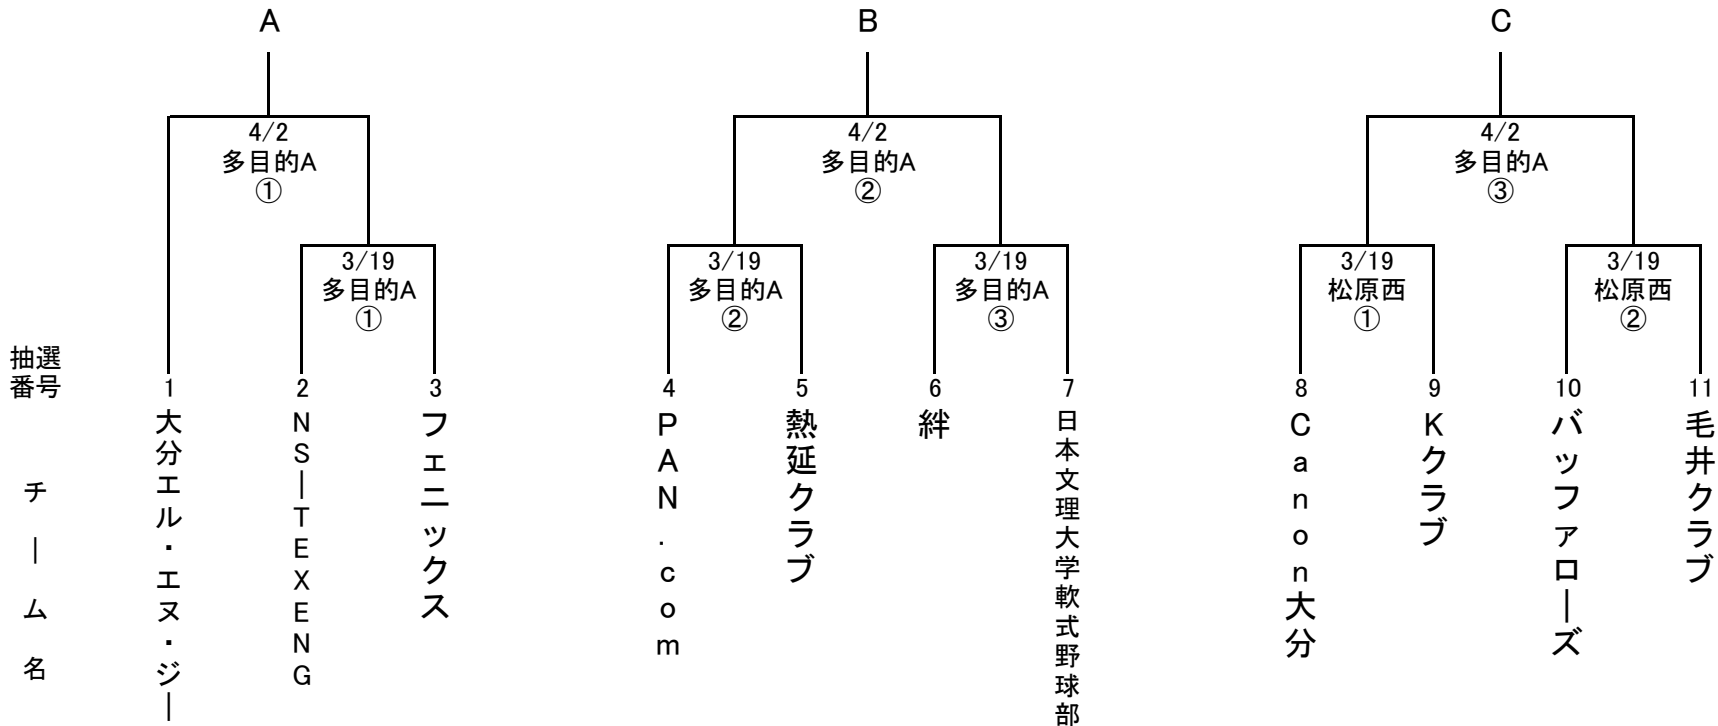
A

4/2
多目的A
①

3/19
多目的A
①

B

4/2
多目的A
②

3/19
多目的A
②

3/19
多目的A
③

C

4/2
多目的A
③

3/19
松原西
①

3/19
松原西
②

抽選番号

チーム名

1 大分エル・エヌ・ジー

2 NS－TEXENG

3 フェニックス

4 PAN.com

5 熱延クラブ

6 絆

7 日本文理大学軟式野球部

8 Canon大分

9 Kクラブ

10 バッファローズ

11 毛井クラブ